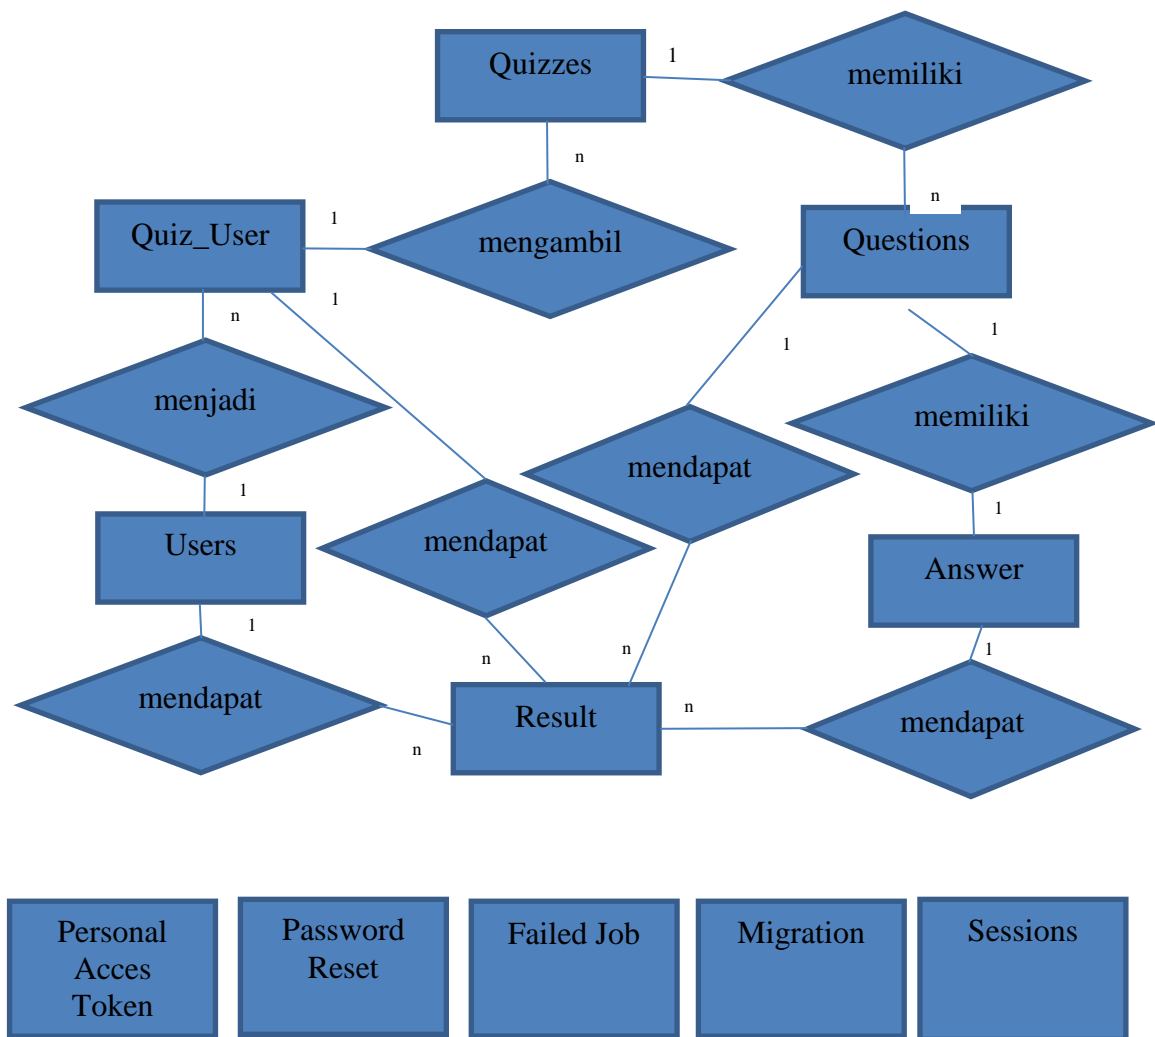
Quizzes

1

memiliki

n

n

Quiz_User

1

mengambil

Questions

1

n

1

1

menjadi

memiliki

mendapat

1

1

Users

mendapat

Answer

1

1

n

n

mendapat

Result

n

mendapat

n

Personal Acces Token

Password Reset

Failed Job

Migration

Sessions